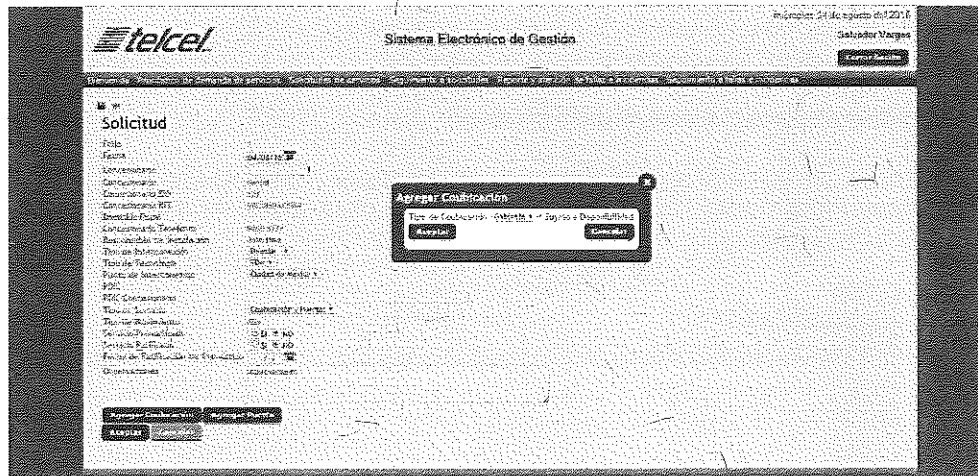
miércoles 24 de agosto del 2016
Salvador Vargas
Cerrar Sesión

telcel

Sistema Electrónico de Gestión

Bienvenido Pronóstico de demanda de servicios Solicitudes de servicios Seguimiento a solicitudes Reporte de fallas Seguimiento a fallas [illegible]

Solicitud

Folio
Fecha
Concesionario
Concesionario
Concesionario BIT
Concesionario BIT
Domicilio Fiscal
Concesionario Teléfono
Responsable de Instalación
Tipo de Interconexión
Tipo de Recurso
Punto de Interconexión
POI
POI Concesionario
Tipo de Servicio
Tipo de Enlace
Servicio
Servicio
Fecha de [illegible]
Observaciones

Agregar Coubicación
Tipo de Coubicación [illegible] Sujeto a Disponibilidad
Aceptar
Cancelar

Agregar Coubicación
Agregar Puerto
Aceptar
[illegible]